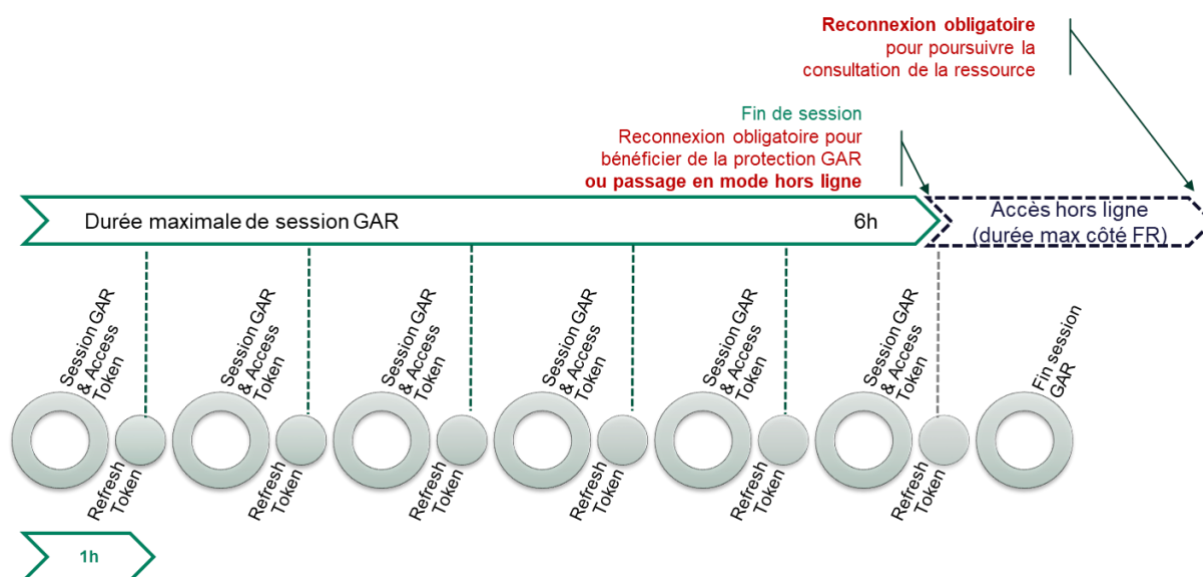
Reconnexion obligatoire
pour poursuivre la
consultation de la ressource

Fin de session
Reconnexion obligatoire pour
bénéficier de la protection GAR
ou passage en mode hors ligne

Durée maximale de session GAR

6h

Accès hors ligne
(durée max côté FR)

Session GAR & Access Token

Refresh Token

Session GAR & Access Token

Refresh Token

Session GAR & Access Token

Refresh Token

Session GAR & Access Token

Refresh Token

Session GAR & Access Token

Refresh Token

Session GAR & Access Token

Refresh Token

Fin session GAR

1h